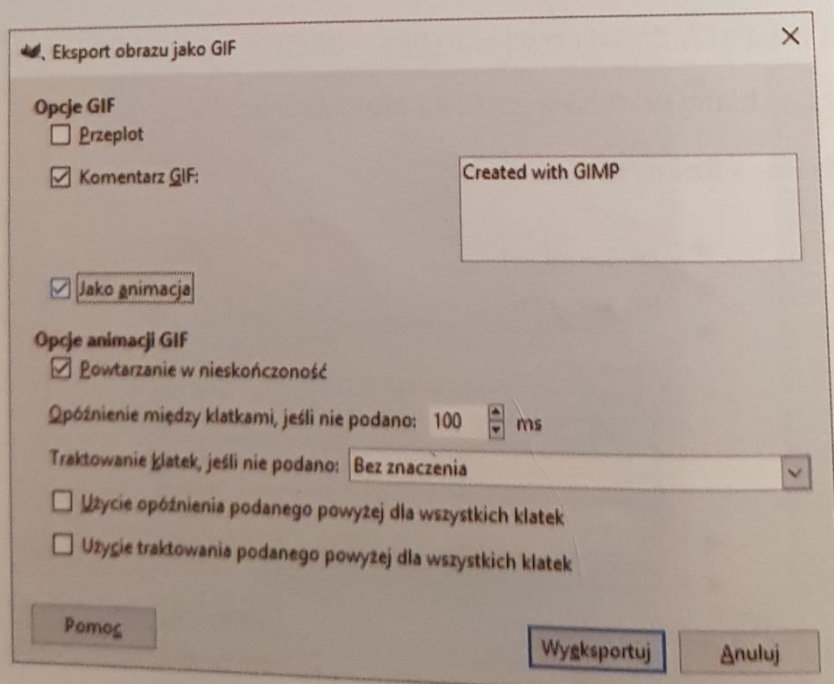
Eksport obrazu jako GIF

Opcje GIF

Przeplot

Komentarz GIF:

Created with GIMP

Jako animacja

Opcje animacji GIF

Powtarzanie w nieskończoność

Opóźnienie między klatkami, jeśli nie podano: 100 ms

Traktowanie klatek, jeśli nie podano: Bez znaczenia

Użycie opóźnienia podanego powyżej dla wszystkich klatek

Użycie traktowania podanego powyżej dla wszystkich klatek

Pomoc

Wyeksportuj

Anuluj